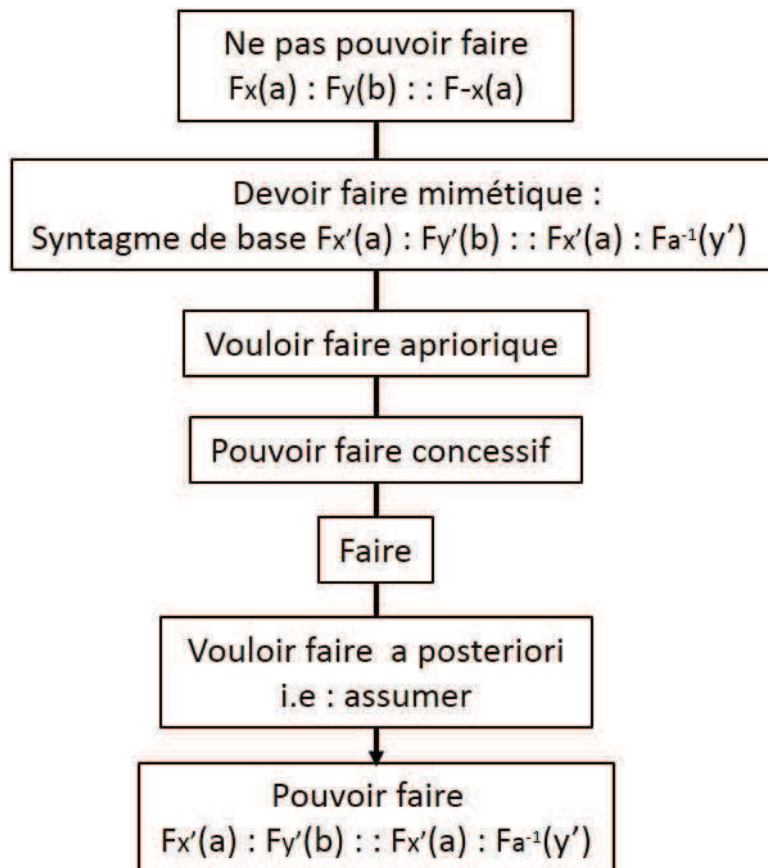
Ne pas pouvoir faire
$F_x(a) : F_y(b) : : F_{-x}(a)$

Devoir faire mimétique :
Syntagme de base $F_{x'}(a) : F_{y'}(b) : : F_{x'}(a) : F_{a^{-1}}(y')$

Vouloir faire apriorique

Pouvoir faire concessif

Faire

Vouloir faire a posteriori
i.e : assumer

Pouvoir faire
$F_{x'}(a) : F_{y'}(b) : : F_{x'}(a) : F_{a^{-1}}(y')$